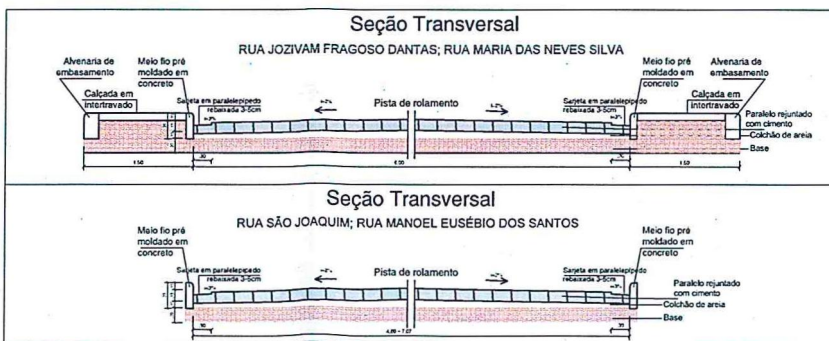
Seção Transversal

RUA JOZIVAM FRAGOSO DANTAS; RUA MARIA DAS NEVES SILVA

Alvenaria de embasamento

Meio fio pré moldado em concreto

Calçada em intertravado

Sarjeta em paralelepípedo rebaixada 3-5cm

Pista de rolamento

Sarjeta em paralelepípedo rebaixada 3-5cm

Meio fio pré moldado em concreto

Alvenaria de embasamento

Calçada em intertravado

Paralelo rejuntado com cimento

Colchão de areia

Base

1.50

6.00

1.50

Seção Transversal

RUA SÃO JOAQUIM; RUA MANOEL EUSÉBIO DOS SANTOS

Meio fio pré moldado em concreto

Sarjeta em paralelepípedo rebaixada 3-5cm

Pista de rolamento

Sarjeta em paralelepípedo rebaixada 3-5cm

Meio fio pré moldado em concreto

Paralelo rejuntado com cimento

Colchão de areia

Base

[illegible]